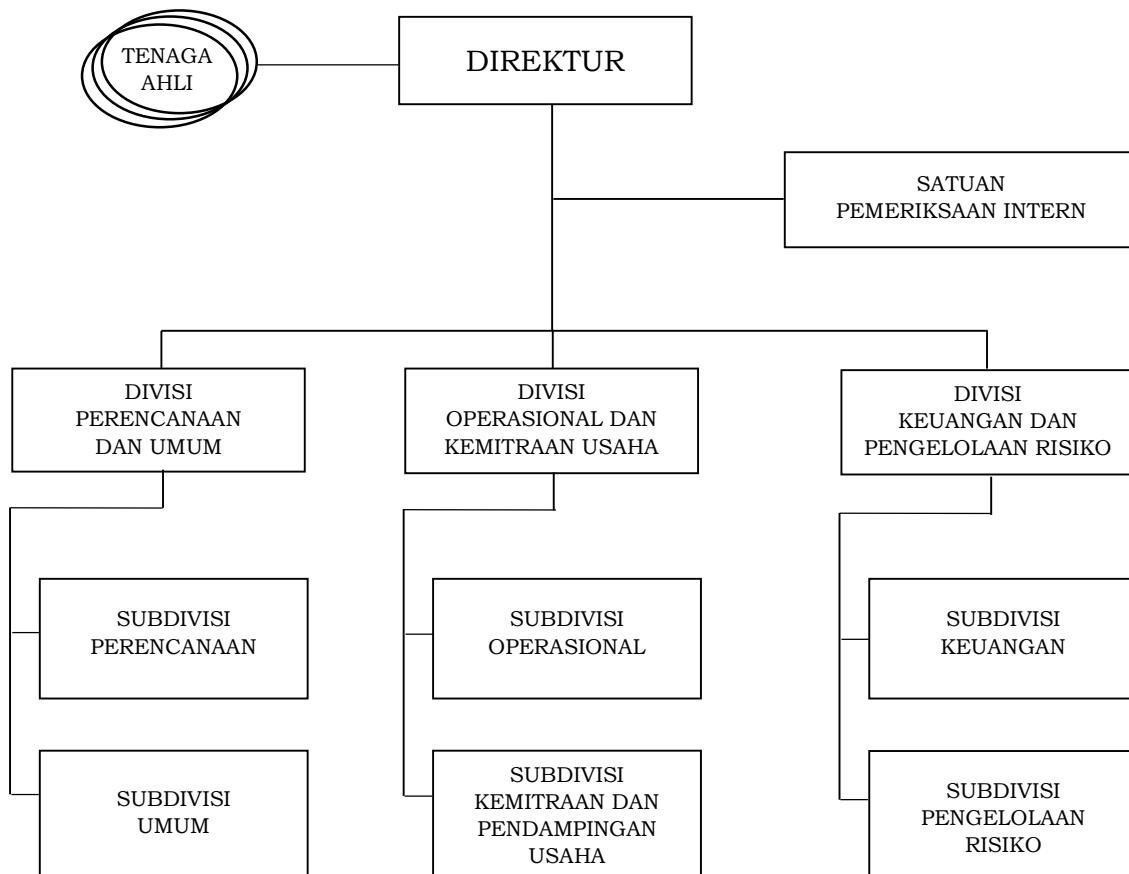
TENAGA AHLI

DIREKTUR

SATUAN PEMERIKSAAN INTERN

DIVISI PERENCANAAN DAN UMUM

DIVISI OPERASIONAL DAN KEMITRAAN USAHA

DIVISI KEUANGAN DAN PENGELOLAAN RISIKO

SUBDIVISI PERENCANAAN

SUBDIVISI UMUM

SUBDIVISI OPERASIONAL

SUBDIVISI KEMITRAAN DAN PENDAMPINGAN USAHA

SUBDIVISI KEUANGAN

SUBDIVISI PENGELOLAAN RISIKO